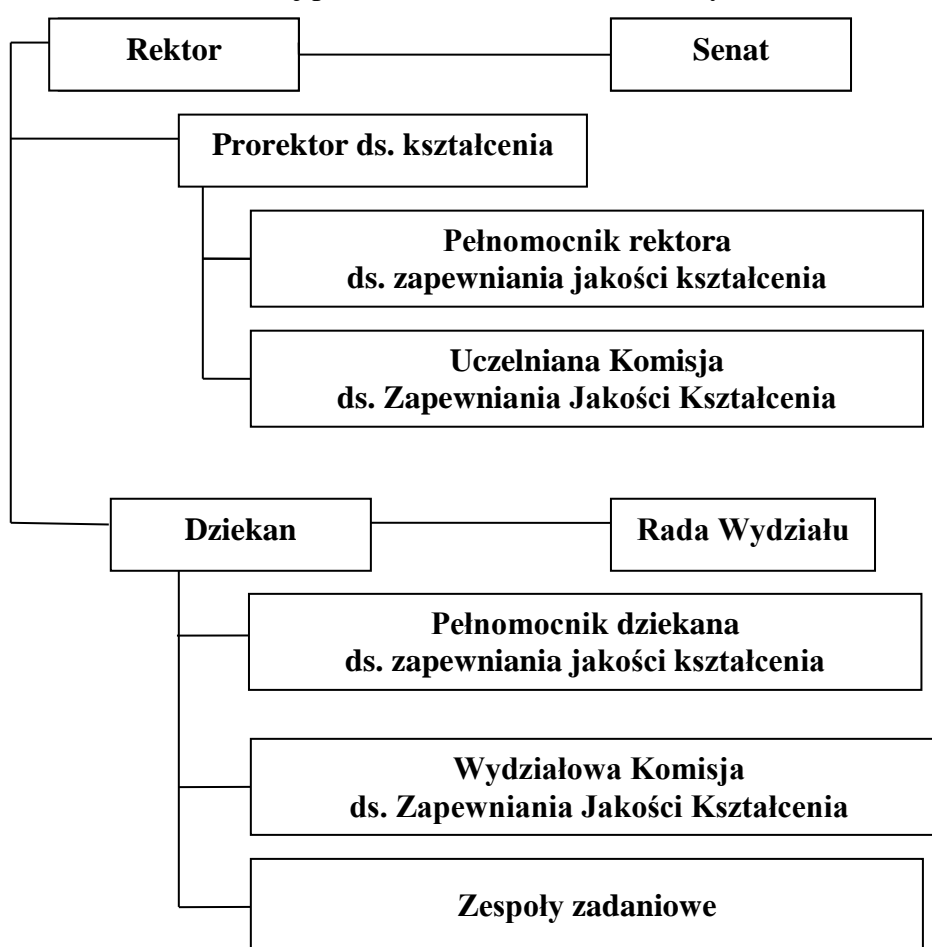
Rektor

Senat

Prorektor ds. kształcenia

Pełnomocnik rektora
ds. zapewniania jakości kształcenia

Uczelniana Komisja
ds. Zapewniania Jakości Kształcenia

Dziekan

Rada Wydziału

Pełnomocnik dziekana
ds. zapewniania jakości kształcenia

Wydziałowa Komisja
ds. Zapewniania Jakości Kształcenia

Zespoły zadaniowe